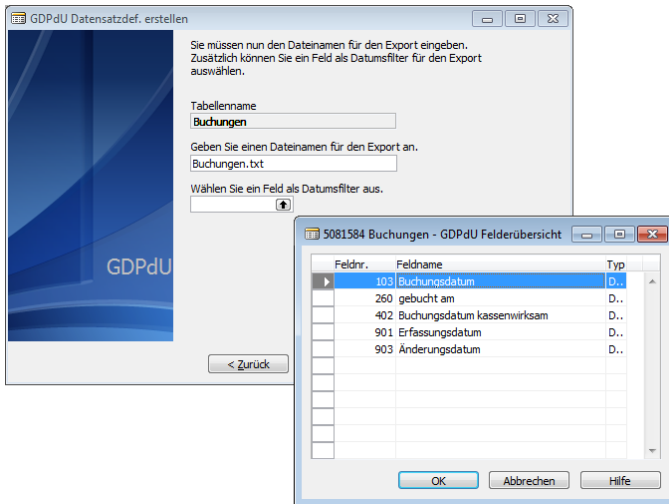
GDPdU Datensatzdef. erstellen

Sie müssen nun den Dateinamen für den Export eingeben. Zusätzlich können Sie ein Feld als Datumsfilter für den Export auswählen.

Tabellenname
Buchungen

Geben Sie einen Dateinamen für den Export an.
Buchungen.txt

Wählen Sie ein Feld als Datumsfilter aus.

GDPdU

< Zurück

5081584 Buchungen - GDPdU Felderübersicht

| Feldnr. | Feldname | Typ |
|---|---|---|
| 103 | Buchungsdatum | D.. |
| 260 | gebucht am | D.. |
| 402 | Buchungsdatum kassenwirksam | D.. |
| 901 | Erfassungsdatum | D.. |
| 903 | Änderungsdatum | D.. |

OK
Abbrechen
Hilfe